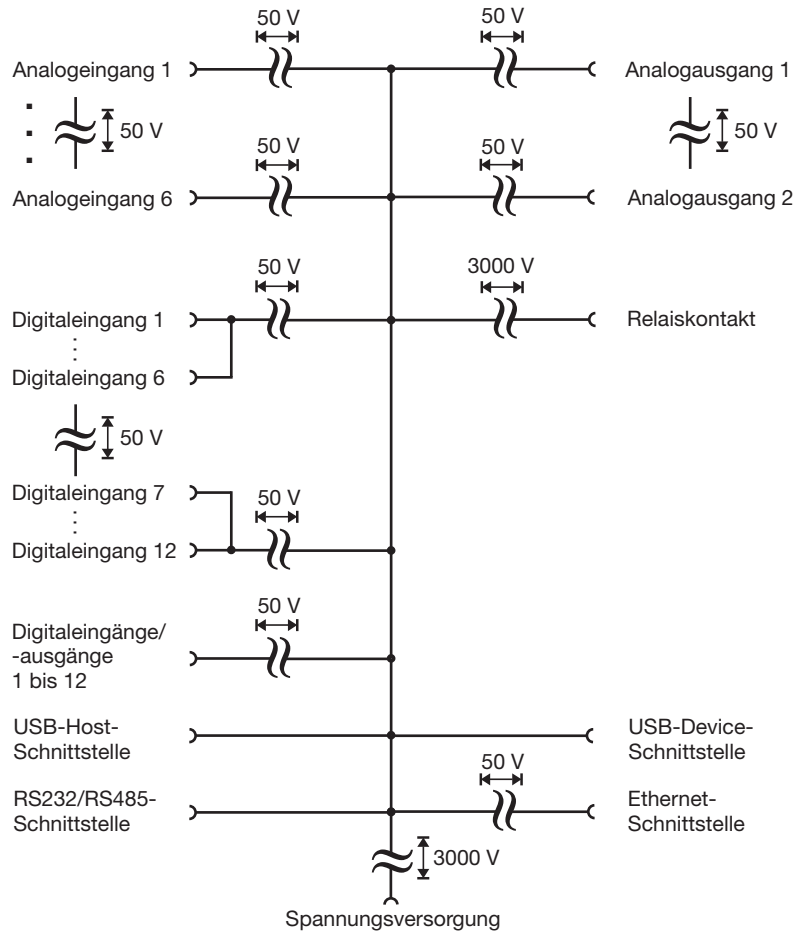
50 V
50 V
Analogeingang 1
Analogausgang 1
50 V
50 V
50 V
50 V
Analogeingang 6
Analogausgang 2
50 V
3000 V
Digitaleingang 1
Relaiskontakt
Digitaleingang 6
50 V
Digitaleingang 7
50 V
Digitaleingang 12
50 V
Digitaleingänge/ -ausgänge 1 bis 12
USB-Host-Schnittstelle
USB-Device-Schnittstelle
50 V
RS232/RS485-Schnittstelle
Ethernet-Schnittstelle
3000 V
Spannungsversorgung